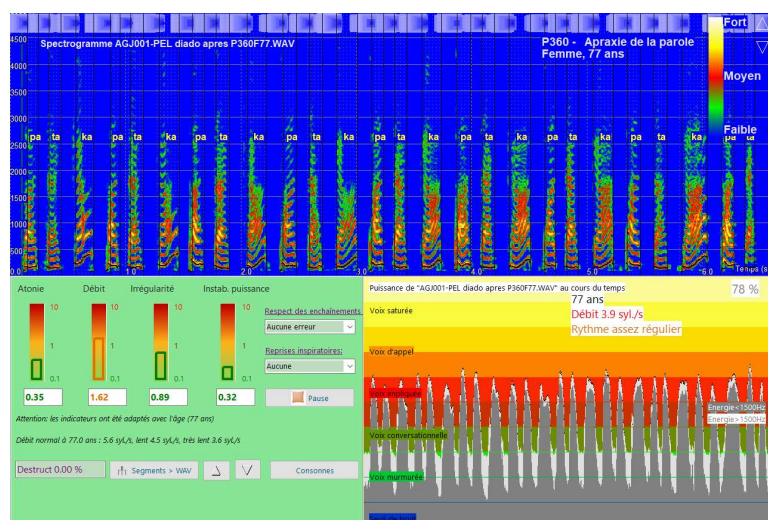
Spectrogramme AGJ001-PEL diado apres P360F77.WAV

P360 - Apraxie de la parole
Femme, 77 ans

Fort
Moyen
Faible

4500
4000
3500
3000
2500
2000
1500
1000
500
0.0

pa ta ka pa ta ka pa ta ka pa ta ka pa ta ka pa ta ka pa ta ka pa ta ka pa ta ka

1.0
2.0
3.0
4.0
5.0
6.0
Temps (s

Atonie
Débit
Irrégularité
Instab. puissance

10
1
0.1

0.35
1.62
0.89
0.32

Respect des enchainements:
Aucune erreur

Reprises inspiratoires:
Aucune

Pause

Attention: les indicateurs ont été adaptés avec l'âge (77 ans)

Débit normal à 77.0 ans : 5.6 syl./s, lent 4.5 syl./s, très lent 3.6 syl./s

Destruct 0.00 %
Segments > WAV
Consonnes

Puissance de "AGJ001-PEL diado apres P360F77.WAV" au cours du temps
78 %
77 ans
Débit 3.9 syl./s
Rythme assez régulier

Voix saturée
Voix d'appel
Voix projetée
Voix conversationnelle
Voix murmurée

Energie<1500Hz
Energie>1500Hz